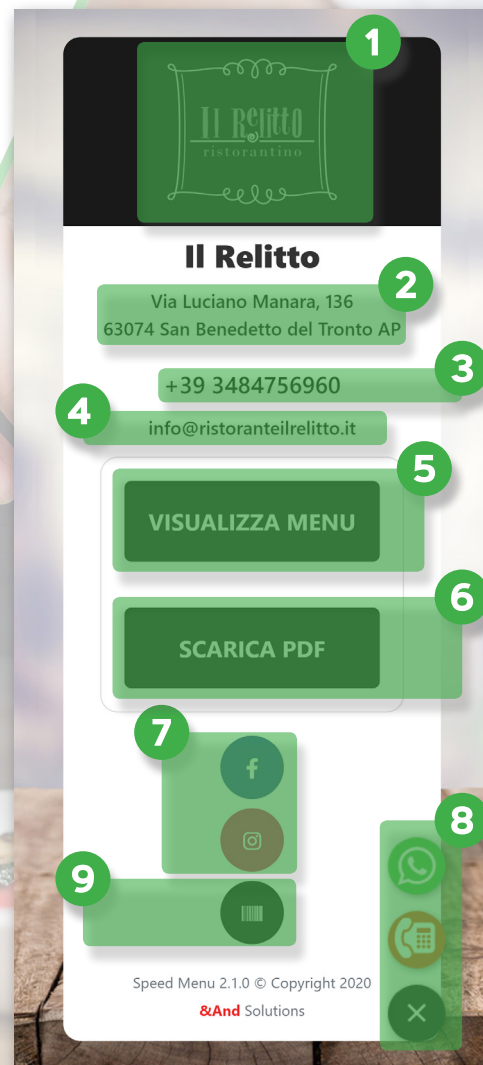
1

Il Relitto
ristorantino

Il Relitto

2

Via Luciano Manara, 136
63074 San Benedetto del Tronto AP

3

+39 3484756960

4

info@ristoranteilrelitto.it

5

VISUALIZZA MENU

6

SCARICA PDF

7

f

8

9

Speed Menu 2.1.0 © Copyright 2020
&And Solutions